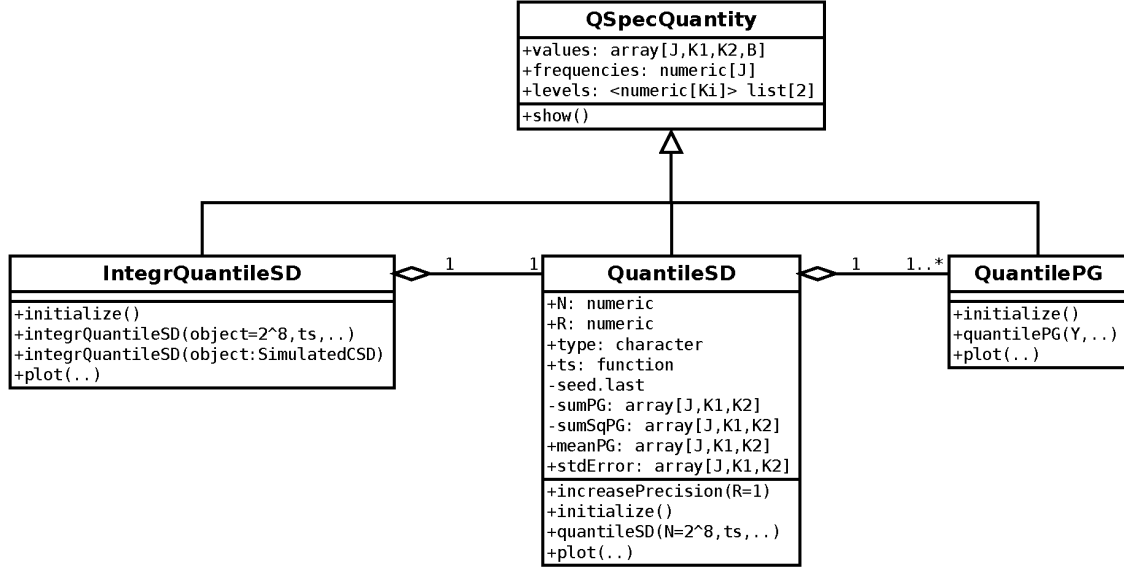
QSpecQuantity
+values: array[J,K1,K2,B]
+frequencies: numeric[J]
+levels: <numeric[Ki]> list[2]
+show()

IntegrQuantileSD
+initialize()
+integrQuantileSD(object=2^8,ts,..)
+integrQuantileSD(object:SimulatedCSD)
+plot(..)

1 1

QuantileSD
+N: numeric
+R: numeric
+type: character
+ts: function
-seed.last
-sumPG: array[J,K1,K2]
-sumSqPG: array[J,K1,K2]
+meanPG: array[J,K1,K2]
+stdError: array[J,K1,K2]
+increasePrecision(R=1)
+initialize()
+quantileSD(N=2^8,ts,..)
+plot(..)

1 1..*

QuantilePG
+initialize()
+quantilePG(Y,..)
+plot(..)